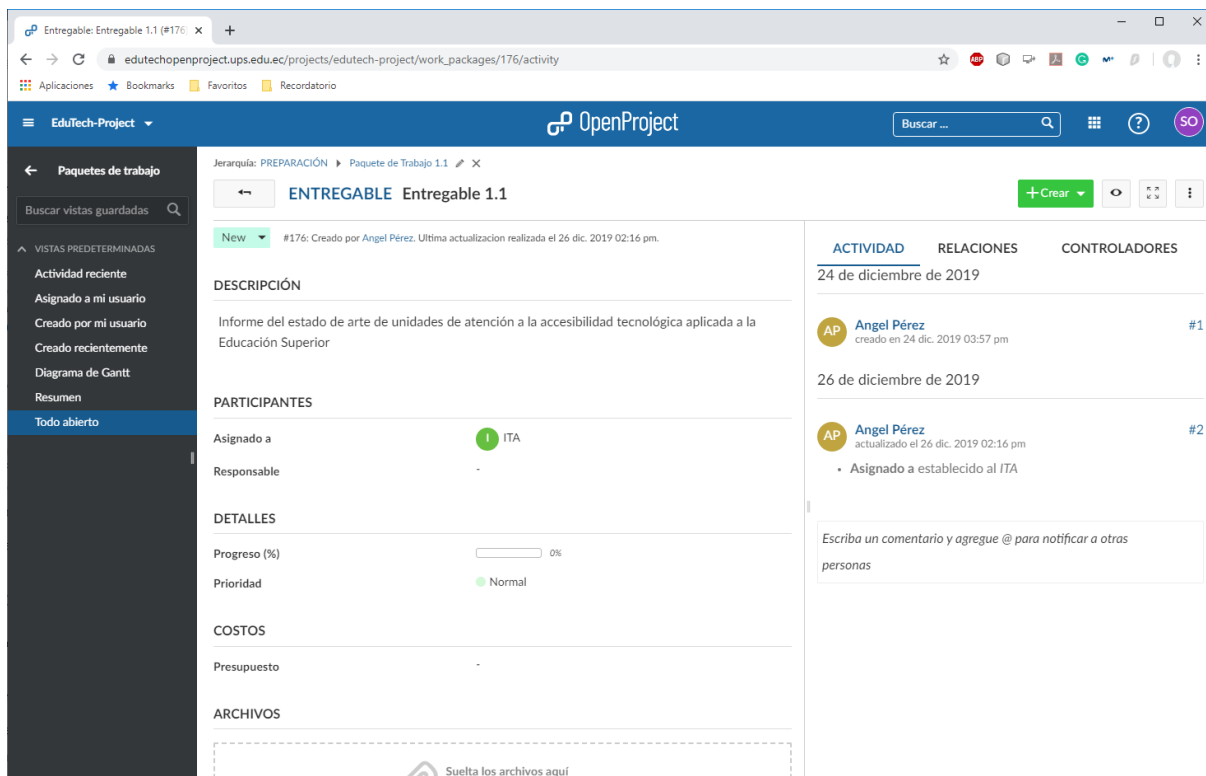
Entregable: Entregable 1.1 (#176) ×
+
edutechopenproject.ups.edu.ec/projects/edutech-project/work_packages/176/activity
Aplicaciones Bookmarks Favoritos Recordatorio

EduTech-Project
OpenProject
Buscar ...
SO

Paquetes de trabajo
Buscar vistas guardadas
VISTAS PREDETERMINADAS
Actividad reciente
Asignado a mi usuario
Creado por mi usuario
Creado recientemente
Diagrama de Gantt
Resumen
Todo abierto

Jerarquía: PREPARACIÓN ▸ Paquete de Trabajo 1.1
ENTREGABLE Entregable 1.1
+ Crear

New #176: Creado por Angel Pérez. Ultima actualizacion realizada el 26 dic. 2019 02:16 pm.

DESCRIPCIÓN
Informe del estado de arte de unidades de atención a la accesibilidad tecnológica aplicada a la Educación Superior

PARTICIPANTES
Asignado a I ITA
Responsable -

DETALLES
Progreso (%) 0%
Prioridad Normal

COSTOS
Presupuesto -

ARCHIVOS
Suelta los archivos aquí

ACTIVIDAD RELACIONES CONTROLADORES
24 de diciembre de 2019
AP Angel Pérez
creado en 24 dic. 2019 03:57 pm
#1
26 de diciembre de 2019
AP Angel Pérez
actualizado el 26 dic. 2019 02:16 pm
#2
• Asignado a establecido al ITA
Escriba un comentario y agregue @ para notificar a otras personas